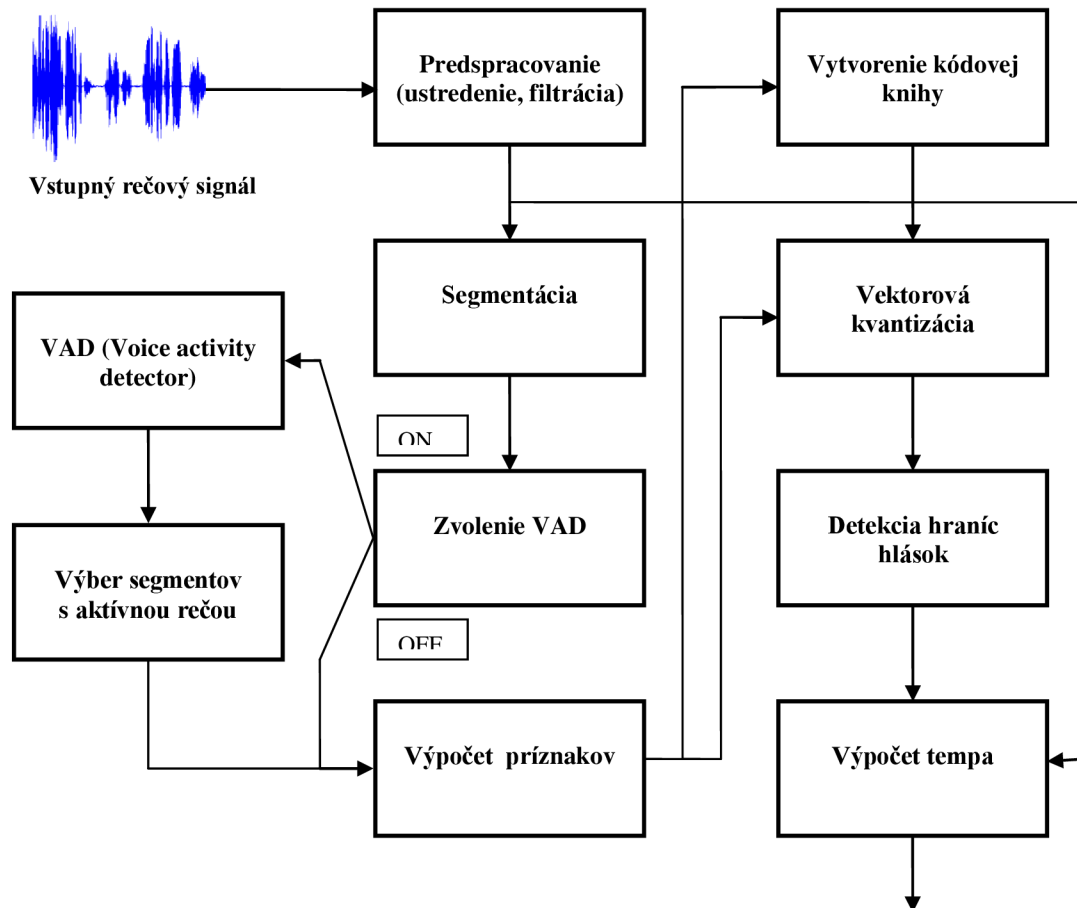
Vstupný rečový signál

Predspracovanie (ustredenie, filtrácia)

Vytvorenie kódovej knihy

Segmentácia

Vektorová kvantizácia

VAD (Voice activity detector)

ON

Zvolenie VAD

Detekcia hraníc hlások

Výber segmentov s aktívnou rečou

OFF

Výpočet príznakov

Výpočet tempa